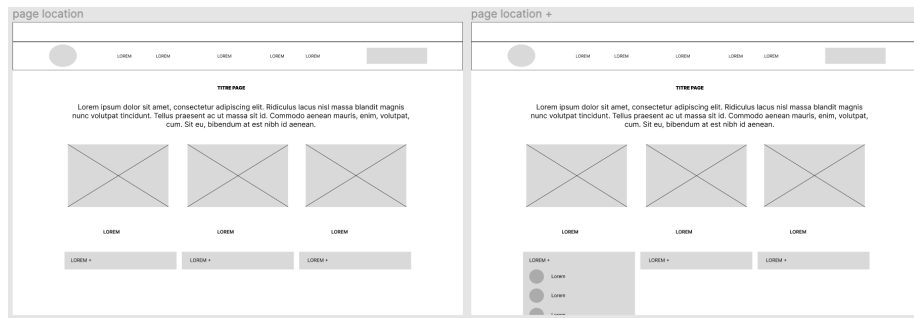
page location

LOREM LOREM LOREM LOREM LOREM

TITRE PAGE

Lorem ipsum dolor sit amet, consectetur adipiscing elit. Ridiculus lacus nisl massa blandit magnis nunc volutpat tincidunt. Tellus praesent ac ut massa sit id. Commodo aenean mauris, enim, volutpat, cum. Sit eu, bibendum at est nibh id aenean.

LOREM LOREM LOREM

LOREM + LOREM + LOREM +

page location +

LOREM LOREM LOREM LOREM LOREM

TITRE PAGE

Lorem ipsum dolor sit amet, consectetur adipiscing elit. Ridiculus lacus nisl massa blandit magnis nunc volutpat tincidunt. Tellus praesent ac ut massa sit id. Commodo aenean mauris, enim, volutpat, cum. Sit eu, bibendum at est nibh id aenean.

LOREM LOREM LOREM

LOREM + LOREM + LOREM +

Lorem
Lorem
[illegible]